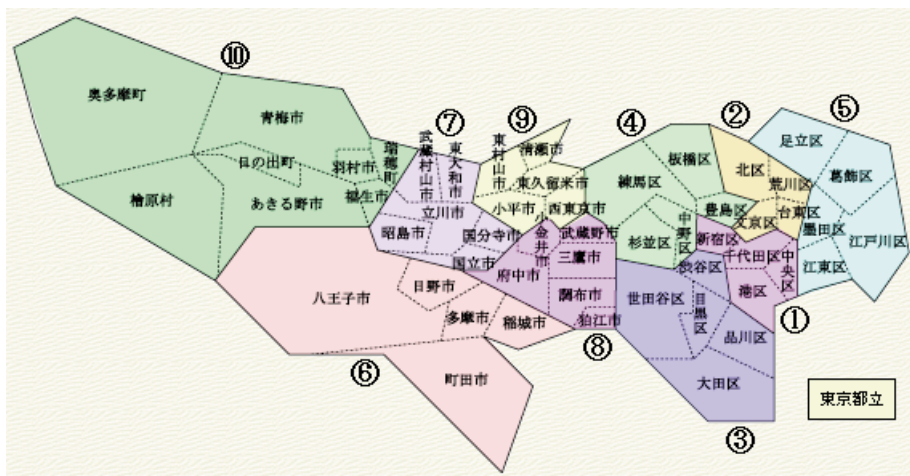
⑩
奥多摩町
青梅市
日の出町
羽村市
瑞穂町
福生市
檜原村
あきる野市
⑦
武蔵村山市
東大和市
立川市
昭島市
国分寺市
国立市
⑨
東村山市
清瀬市
東久留米市
小平市
西東京市
小金井市
武蔵野市
三鷹市
府中市
調布市
狛江市
⑧
④
練馬区
板橋区
中野区
杉並区
②
北区
豊島区
文京区
荒川区
⑤
足立区
葛飾区
台東区
墨田区
江戸川区
江東区
新宿区
渋谷区
千代田区
中央区
港区
①
世田谷区
目黒区
品川区
大田区
③
八王子市
日野市
多摩市
稲城市
⑥
町田市
東京都立